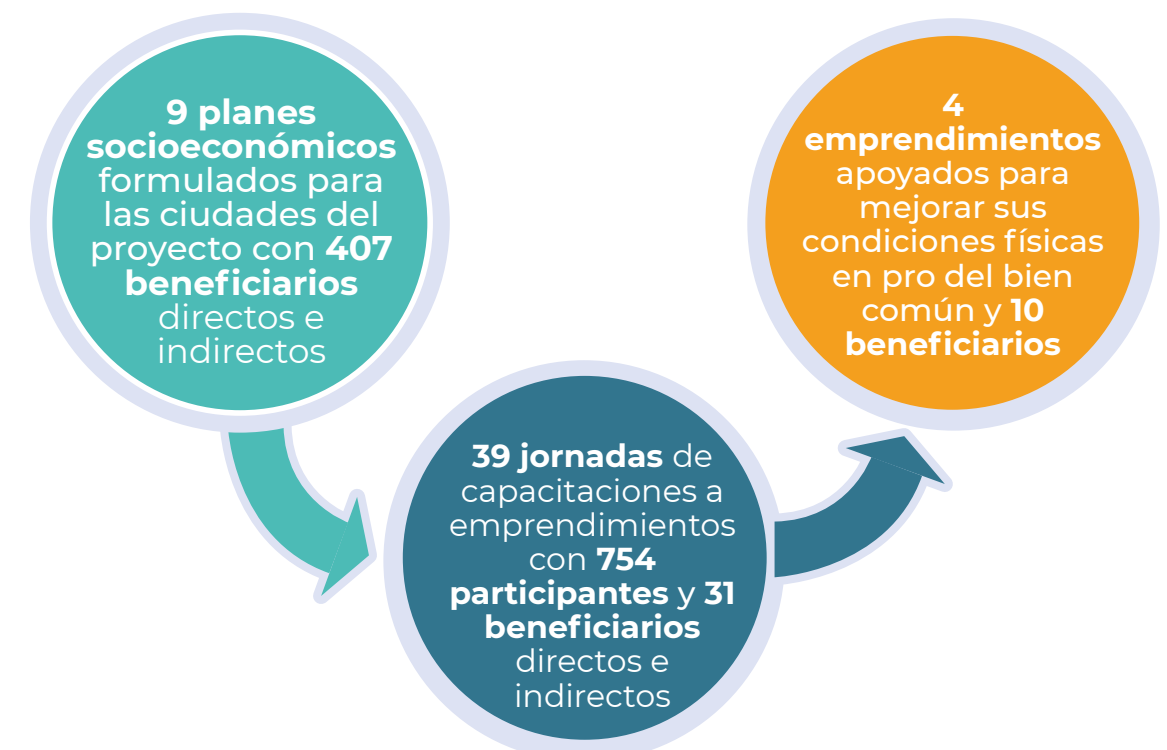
9 planes socioeconómicos formulados para las ciudades del proyecto con 407 beneficiarios directos e indirectos

39 jornadas de capacitaciones a emprendimientos con 754 participantes y 31 beneficiarios directos e indirectos

4 emprendimientos apoyados para mejorar sus condiciones físicas en pro del bien común y 10 beneficiarios